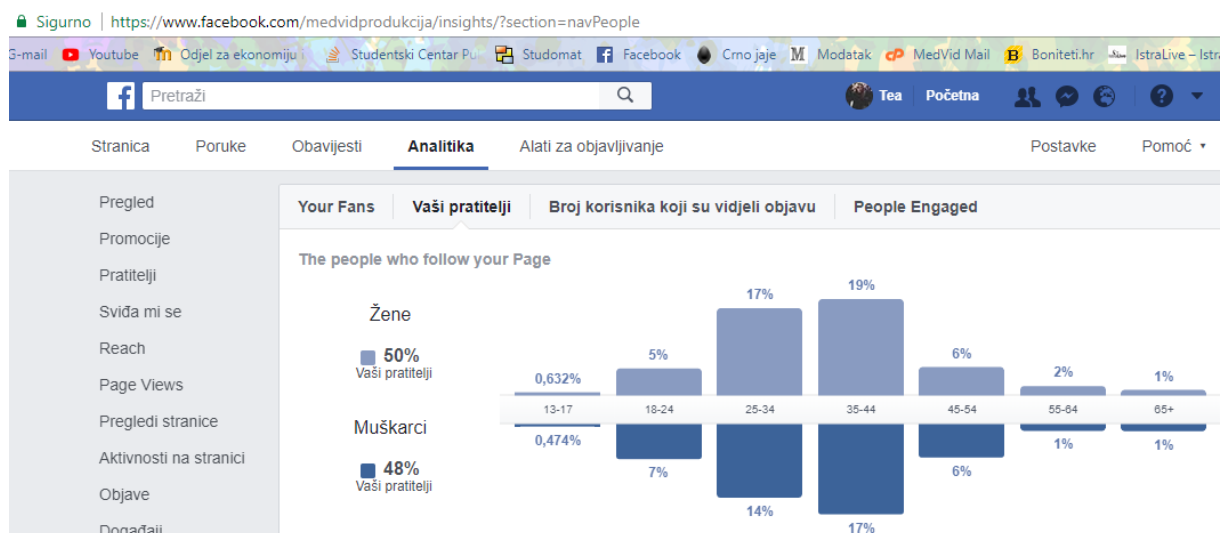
Sigurno | https://www.facebook.com/medvidprodukcija/insights/?section=navPeople

G-mail Youtube Odjel za ekonomiju i Studentski Centar Pu Studomat Facebook Crno jaje Modatak MedVid Mail Boniteti.hr IstraLive – Istra

Pretraži

Tea Početna

Stranica Poruke Obavijesti Analitika Alati za objavljivanje Postavke Pomoć

Pregled
Promocije
Pratitelji
Sviđa mi se
Reach
Page Views
Pregledi stranice
Aktivnosti na stranici
Objave
Događaji

Your Fans | Vaši pratitelji | Broj korisnika koji su vidjeli objavu | People Engaged

The people who follow your Page

Žene
50%
Vaši pratitelji

Muškarci
48%
Vaši pratitelji

| | 13-17 | 18-24 | 25-34 | 35-44 | 45-54 | 55-64 | 65+ |
|---|---|---|---|---|---|---|---|
| Žene | 0,632% | 5% | 17% | 19% | 6% | 2% | 1% |
| Muškarci | 0,474% | 7% | 14% | 17% | 6% | 1% | 1% |